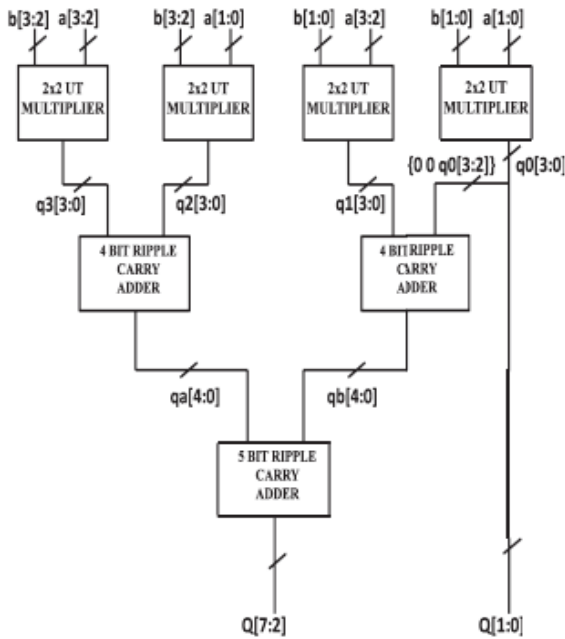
b[3:2] a[3:2]
b[3:2] a[1:0]
b[1:0] a[3:2]
b[1:0] a[1:0]

2x2 UT MULTIPLIER
2x2 UT MULTIPLIER
2x2 UT MULTIPLIER
2x2 UT MULTIPLIER

{0 0 q0[3:2]}
q0[3:0]

q3[3:0]
q2[3:0]
q1[3:0]

4 BIT RIPPLE CARRY ADDER
4 BIT RIPPLE CARRY ADDER

qa[4:0]
qb[4:0]

5 BIT RIPPLE CARRY ADDER

Q[7:2]
Q[1:0]